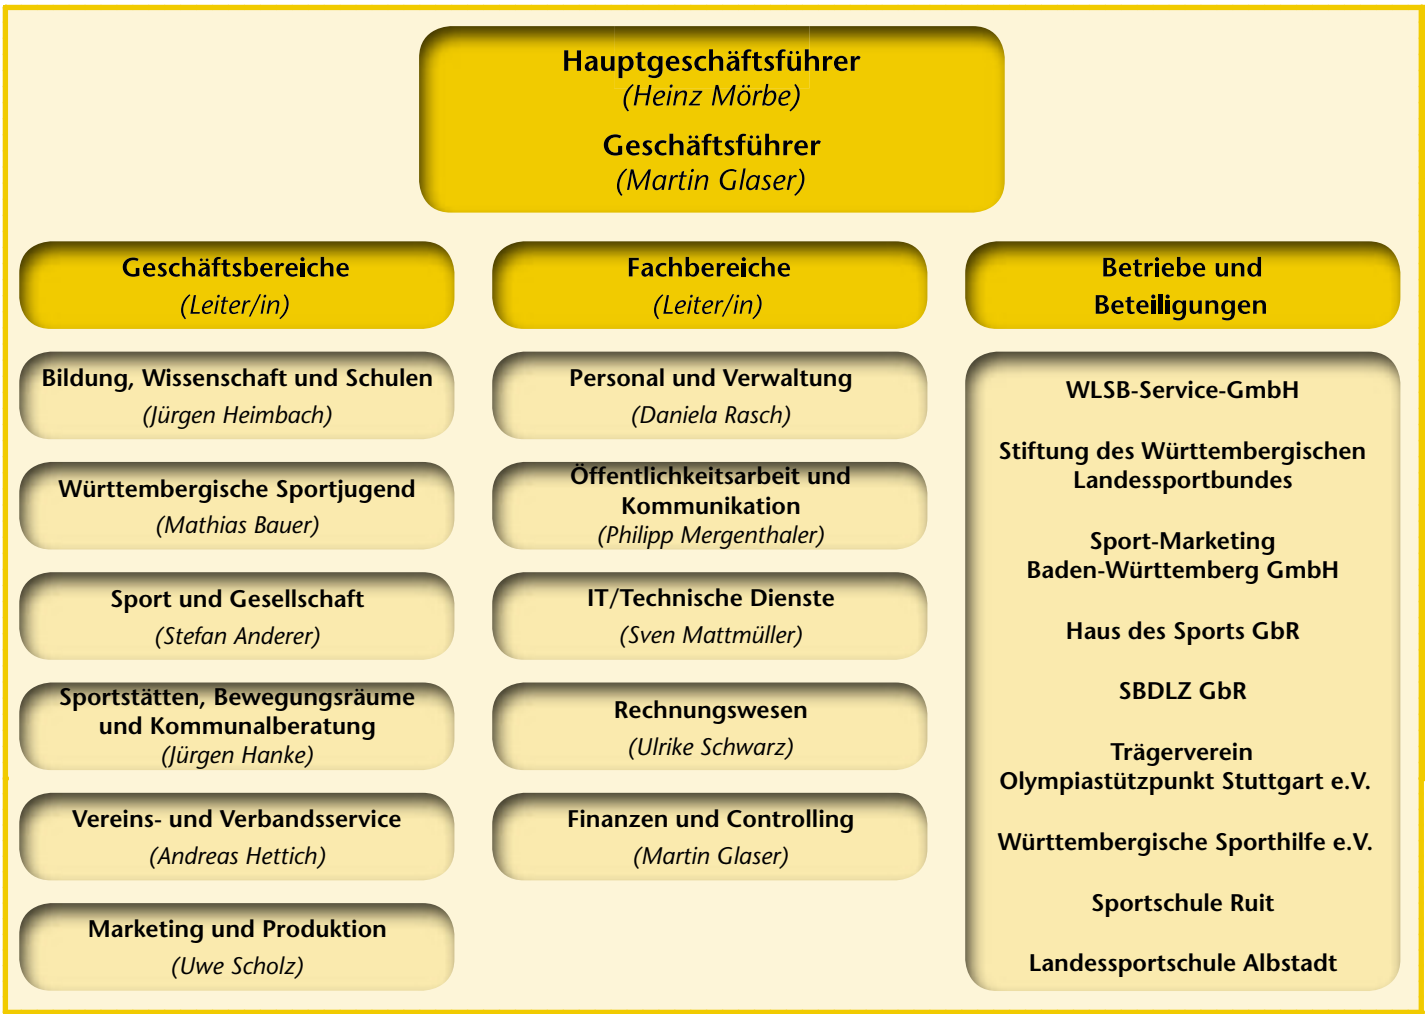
Hauptgeschäftsführer
(Heinz Mörbe)

Geschäftsführer
(Martin Glaser)

Geschäftsbereiche
(Leiter/in)

Bildung, Wissenschaft und Schulen
(Jürgen Heimbach)

Württembergische Sportjugend
(Mathias Bauer)

Sport und Gesellschaft
(Stefan Anderer)

Sportstätten, Bewegungsräume und Kommunalberatung
(Jürgen Hanke)

Vereins- und Verbandsservice
(Andreas Hettich)

Marketing und Produktion
(Uwe Scholz)

Fachbereiche
(Leiter/in)

Personal und Verwaltung
(Daniela Rasch)

Öffentlichkeitsarbeit und Kommunikation
(Philipp Mergenthaler)

IT/Technische Dienste
(Sven Mattmüller)

Rechnungswesen
(Ulrike Schwarz)

Finanzen und Controlling
(Martin Glaser)

Betriebe und Beteiligungen

WLSB-Service-GmbH

Stiftung des Württembergischen Landessportbundes

Sport-Marketing Baden-Württemberg GmbH

Haus des Sports GbR

SBDLZ GbR

Trägerverein Olympiastützpunkt Stuttgart e.V.

Württembergische Sporthilfe e.V.

Sportschule Ruit

Landessportschule Albstadt